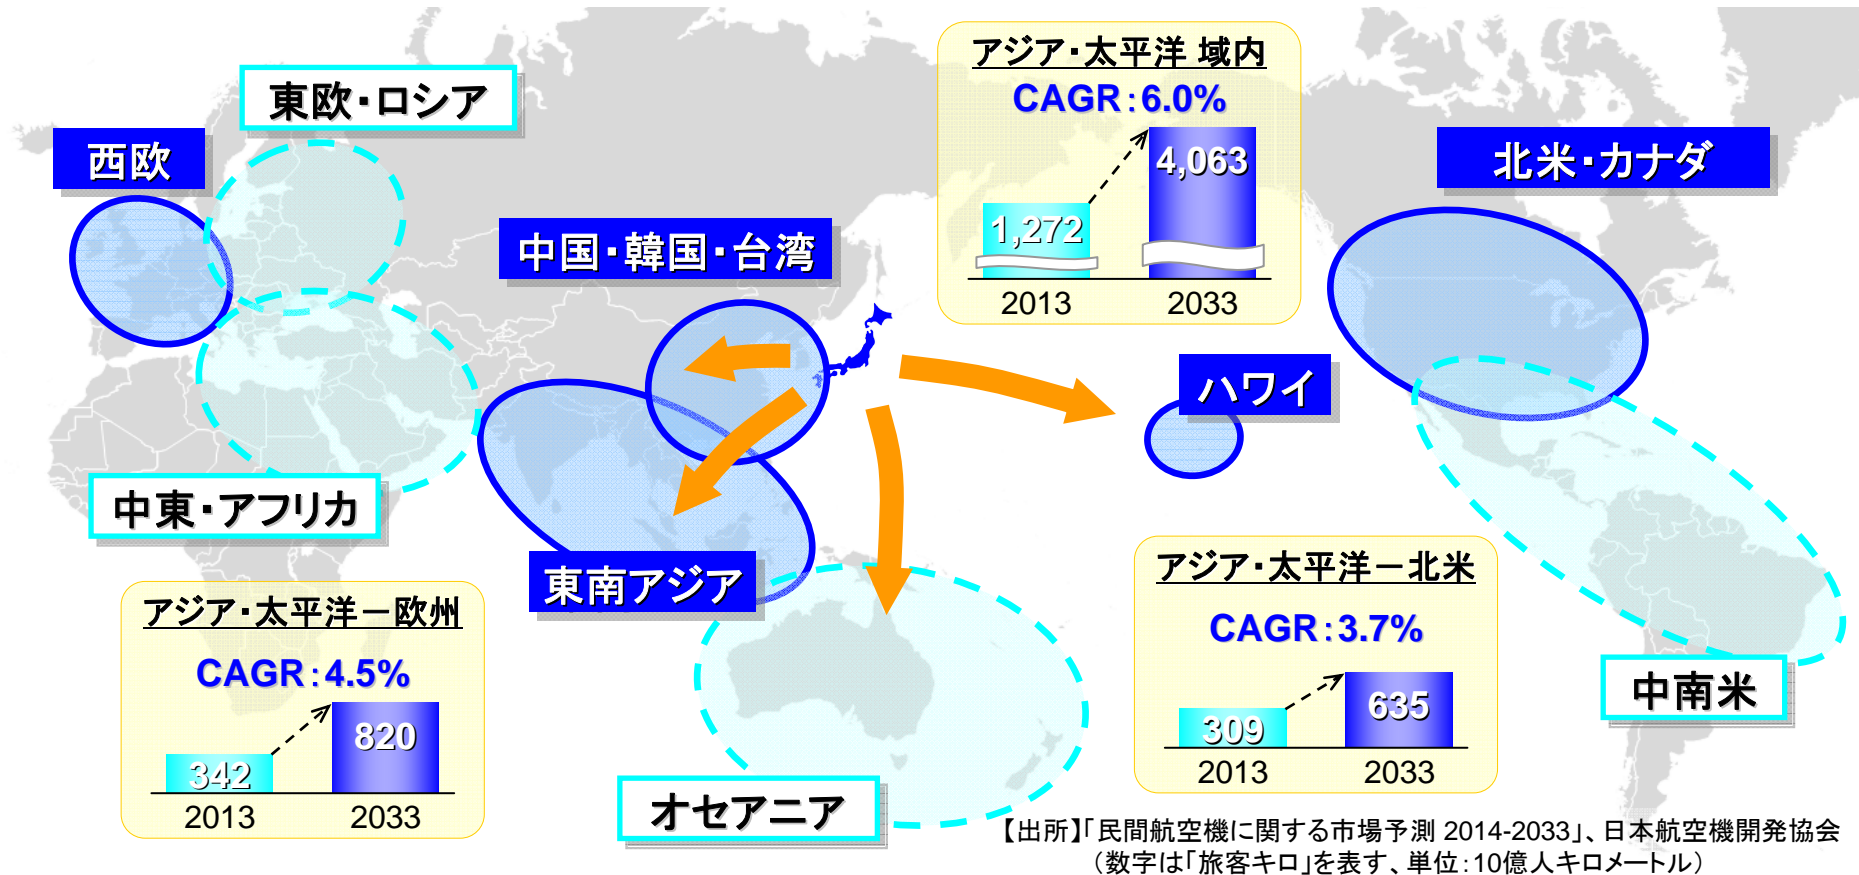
アジア・太平洋 域内
CAGR：6.0%
1,272
4,063
2013
2033

東欧・ロシア

西欧

中国・韓国・台湾

北米・カナダ

ハワイ

中東・アフリカ

東南アジア

アジア・太平洋ー欧州
CAGR：4.5%
342
820
2013
2033

アジア・太平洋ー北米
CAGR：3.7%
309
635
2013
2033

中南米

オセアニア

【出所】「民間航空機に関する市場予測 2014-2033」、日本航空機開発協会
（数字は「旅客キロ」を表す、単位：10億人キロメートル）